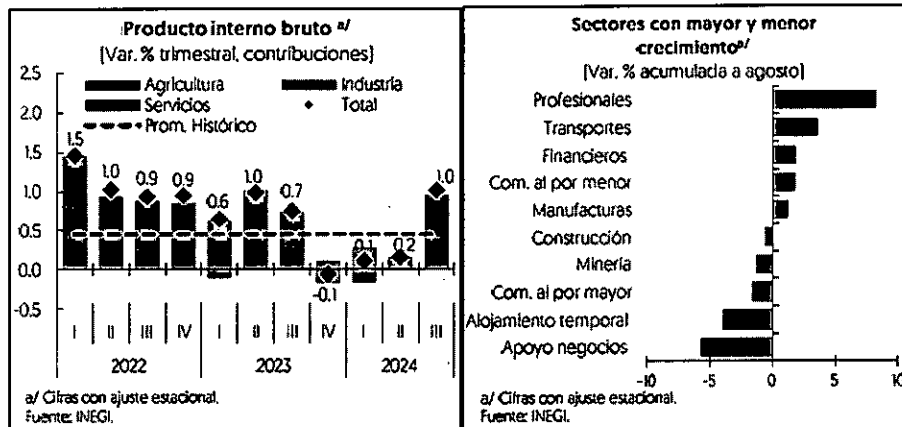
Producto interno bruto a/
[Var. % trimestral, contribuciones]

Agricultura
Industria
Servicios
Total
Prom. Histórico

2.5
2.0
1.5
1.0
0.5
0.0
-0.5

1.5
1.0
0.9
0.9
0.6
1.0
0.7
-0.1
0.1
0.2
1.0

I | II | III | IV | I | II | III | IV | I | II | III
2022 | 2023 | 2024

a/ Cifras con ajuste estacional.
Fuente: INEGI.

Sectores con mayor y menor crecimiento a/
[Var. % acumulada a agosto]

Profesionales
Transportes
Financieros
Com. al por menor
Manufacturas
Construcción
Minería
Com. al por mayor
Alojamiento temporal
Apoyo negocios

-10
-5
0
5
10

a/ Cifras con ajuste estacional.
Fuente: INEGI.